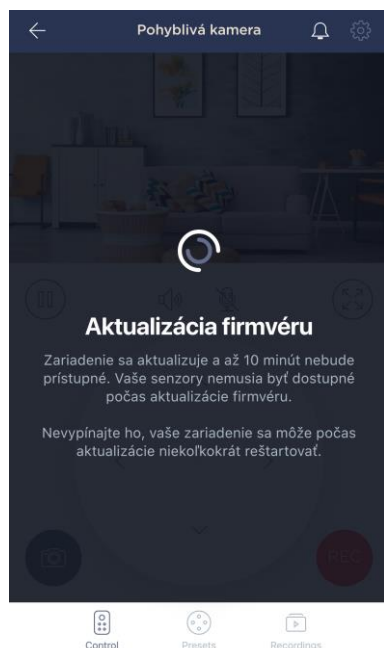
Pohyblivá kamera

Aktualizácia firmvéru

Zariadenie sa aktualizuje a až 10 minút nebude prístupné. Vaše senzory nemusia byť dostupné počas aktualizácie firmvéru.

Nevypínajte ho, vaše zariadenie sa môže počas aktualizácie niekoľkokrát reštartovať.

REC

Control Presets Recordings